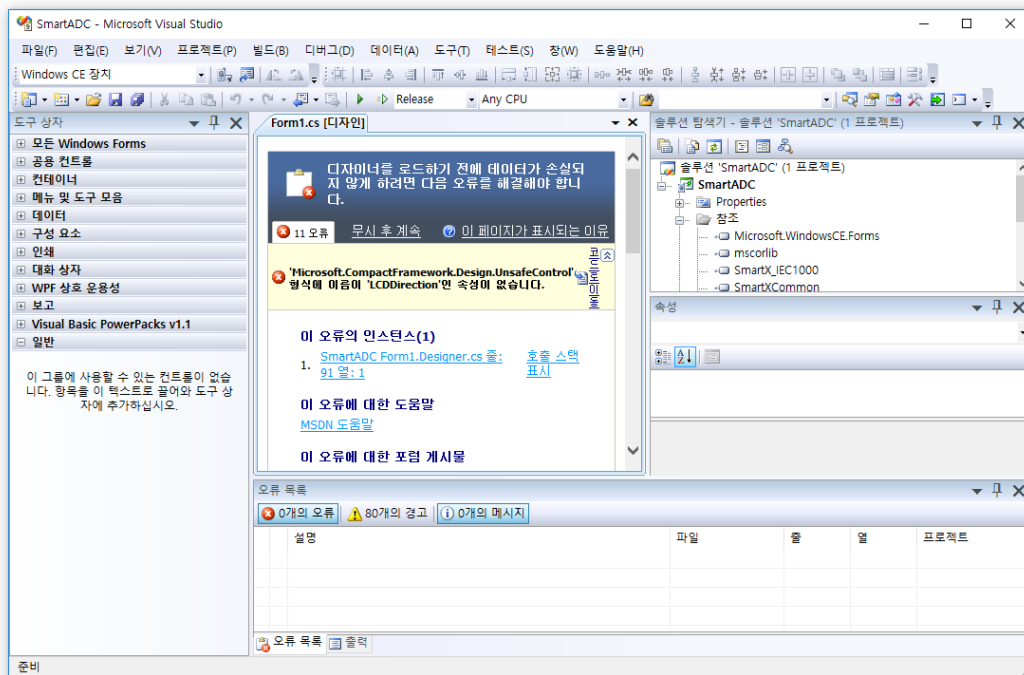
SmartADC - Microsoft Visual Studio

파일(F) 편집(E) 보기(V) 프로젝트(P) 빌드(B) 디버그(D) 데이터(A) 도구(T) 테스트(S) 창(W) 도움말(H)

Windows CE 장치

Release Any CPU

도구 상자
모든 Windows Forms
공용 컨트롤
컨테이너
메뉴 및 도구 모음
데이터
구성 요소
인쇄
대화 상자
WPF 상호 운용성
보고
Visual Basic PowerPacks v1.1
일반

이 그룹에 사용할 수 있는 컨트롤이 없습니다. 항목을 이 텍스트로 끌어와 도구 상자에 추가하십시오.

Form1.cs [디자인]

디자이너를 로드하기 전에 데이터가 손실되지 않게 하려면 다음 오류를 해결해야 합니다.

11 오류 무시 후 계속 이 페이지가 표시되는 이유

'Microsoft.CompactFramework.Design.UnsafeControl' 형식에 이름이 'LCDDirection'인 속성이 없습니다.
코드로 이동

이 오류의 인스턴스(1)
1. SmartADC Form1.Designer.cs 줄: 91 열: 1 호출 스택 표시

이 오류에 대한 도움말
MSDN 도움말

이 오류에 대한 포럼 게시물

솔루션 탐색기 - 솔루션 'SmartADC' (1 프로젝트)
솔루션 'SmartADC' (1 프로젝트)
SmartADC
Properties
참조
Microsoft.WindowsCE.Forms
mscorlib
SmartX_IEC1000
SmartXCommon

속성

오류 목록
0개의 오류 80개의 경고 0개의 메시지

| | 설명 | 파일 | 줄 | 열 | 프로젝트 |
|---|---|---|---|---|---|

오류 목록 출력

준비